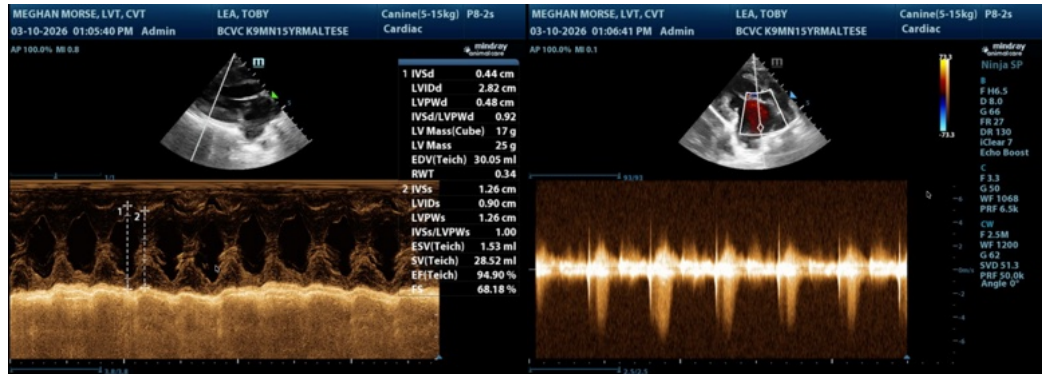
MEGHAN MORSE, LVT, CVT
03-10-2026 01:05:40 PM Admin
LEA, TOBY
BCVC K9MN15YRMALTESE
Canine(5-15kg) P8-2s
Cardiac
AP 100.0% MI 0.8
mindray animal care

| | | |
|---|---|---|
| 1 | IVSd | 0.44 cm |
| | LVIDd | 2.82 cm |
| | LVPWd | 0.48 cm |
| | IVSd/LVPWd | 0.92 |
| | LV Mass(Cube) | 17 g |
| | LV Mass | 25 g |
| | EDV(Teich) | 30.05 ml |
| | RWT | 0.34 |
| 2 | IVSs | 1.26 cm |
| | LVIDs | 0.90 cm |
| | LVPWs | 1.26 cm |
| | IVSs/LVPWs | 1.00 |
| | ESV(Teich) | 1.53 ml |
| | SV(Teich) | 28.52 ml |
| | EF(Teich) | 94.90 % |
| | FS | 68.18 % |

1 2

MEGHAN MORSE, LVT, CVT
03-10-2026 01:06:41 PM Admin
LEA, TOBY
BCVC K9MN15YRMALTESE
Canine(5-15kg) P8-2s
Cardiac
AP 100.0% MI 0.1
mindray animal care
73.3
-73.3
Ninja SP
B
F H6.5
D 8.0
G 66
FR 27
DR 130
iClear 7
Echo Boost
C
F 3.3
G 50
WF 1068
PRF 6.5k
CW
F 2.5M
WF 1200
G 62
SVD 51.3
PRF 50.0k
Angle 0°
m/s
-2
-4